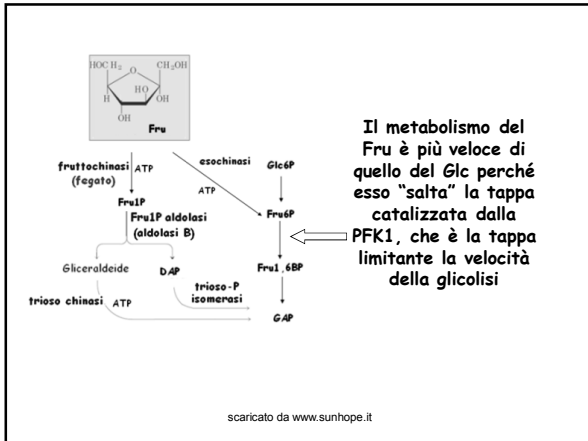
HOCH$_2$
CH$_2$OH
H
HO
HO
OH
Fru

fruttochinasi ATP
(fegato)
esochinasi
ATP
Glc6P
Fru1P
Fru6P
Fru1P aldolasi
(aldolasi B)
Gliceraldeide
DAP
Fru1,6BP
trioso-P
isomerasi
trioso chinasi ATP
GAP

Il metabolismo del Fru è più veloce di quello del Glc perché esso "salta" la tappa catalizzata dalla PFK1, che è la tappa limitante la velocità della glicolisi

scaricato da www.sunhope.it